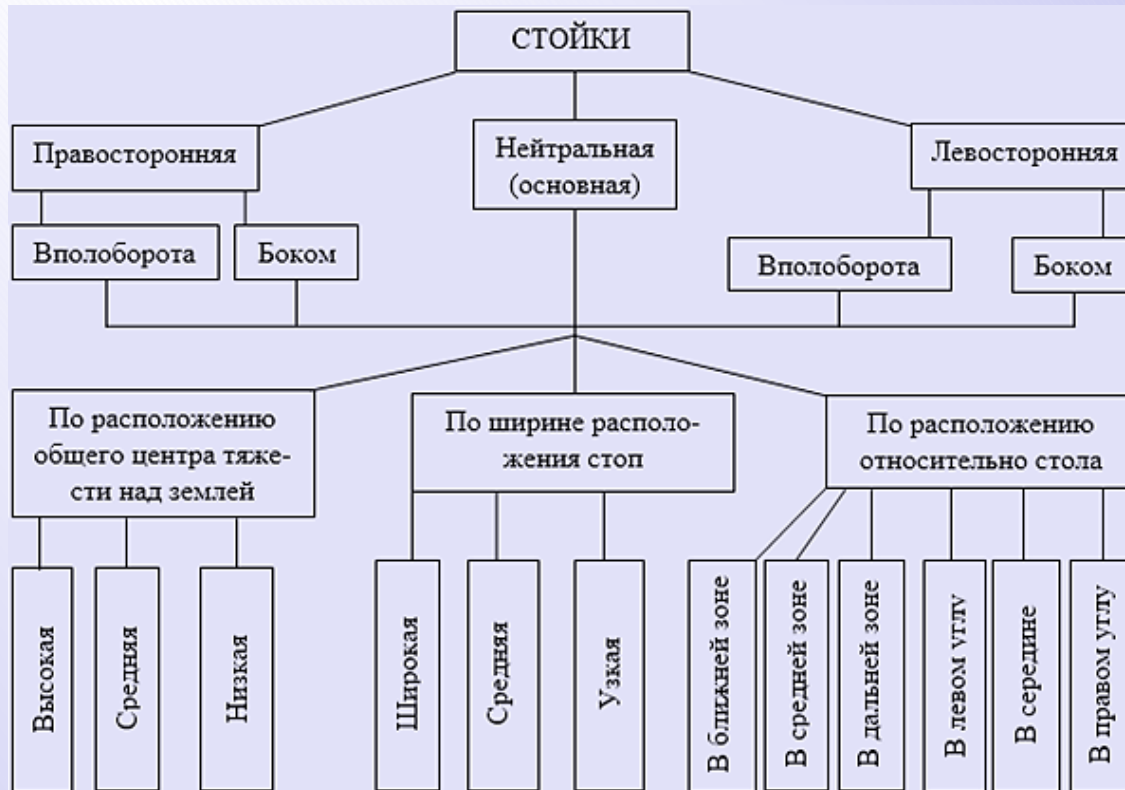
СТОЙКИ

Правосторонняя

Нейтральная (основная)

Левосторонняя

Вполоборота

Боком

Вполоборота

Боком

По расположению общего центра тяжести над землей

По ширине расположения стоп

По расположению относительно стола

Высокая

Средняя

Низкая

Широкая

Средняя

Узкая

В ближней зоне

В средней зоне

В дальней зоне

В левом углу

В середине

В правом углу